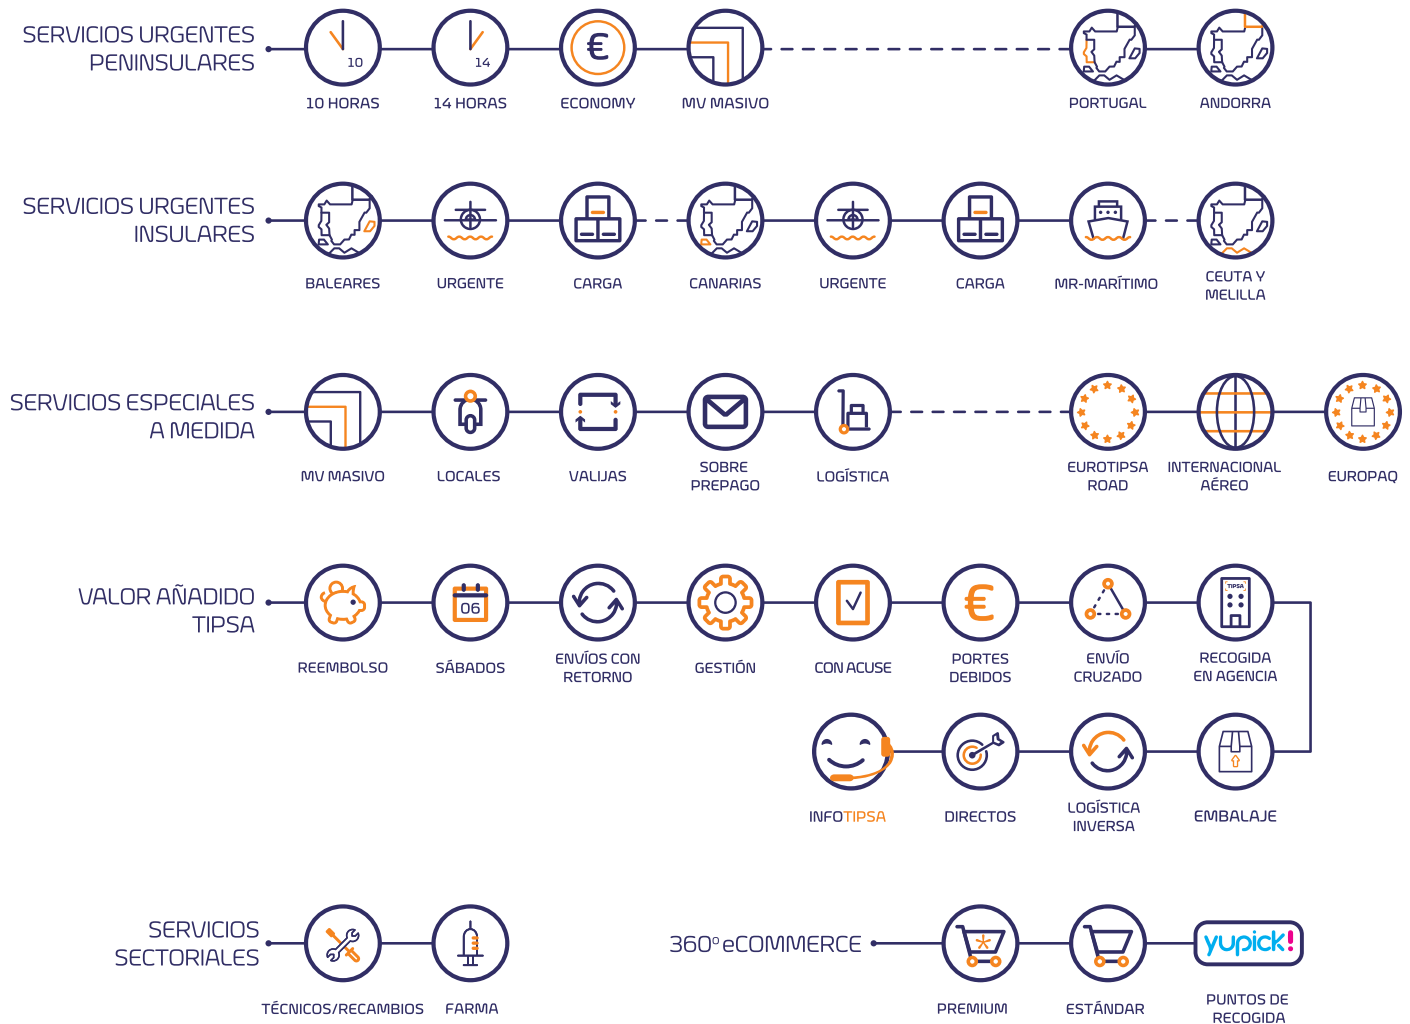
SERVICIOS URGENTES PENINSULARES

10
10 HORAS

14
14 HORAS

€
ECONOMY

MV MASIVO

PORTUGAL

ANDORRA

SERVICIOS URGENTES INSULARES

BALEARES

URGENTE

CARGA

CANARIAS

URGENTE

CARGA

MR-MARÍTIMO

CEUTA Y MELILLA

SERVICIOS ESPECIALES A MEDIDA

MV MASIVO

LOCALES

VALIJAS

SOBRE PREPAGO

LOGÍSTICA

EUROTIPSA ROAD

INTERNACIONAL AÉREO

EUROPAQ

VALOR AÑADIDO TIPSA

REEMBOLSO

06
SÁBADOS

ENVÍOS CON RETORNO

GESTIÓN

CON ACUSE

€
PORTES DEBIDOS

ENVÍO CRUZADO

TIPSA
RECOGIDA EN AGENCIA

INFOTIPSA

DIRECTOS

LOGÍSTICA INVERSA

EMBALAJE

SERVICIOS SECTORIALES

TÉCNICOS/RECAMBIOS

FARMA

360° eCOMMERCE

PREMIUM

ESTÁNDAR

yupick!
PUNTOS DE RECOGIDA